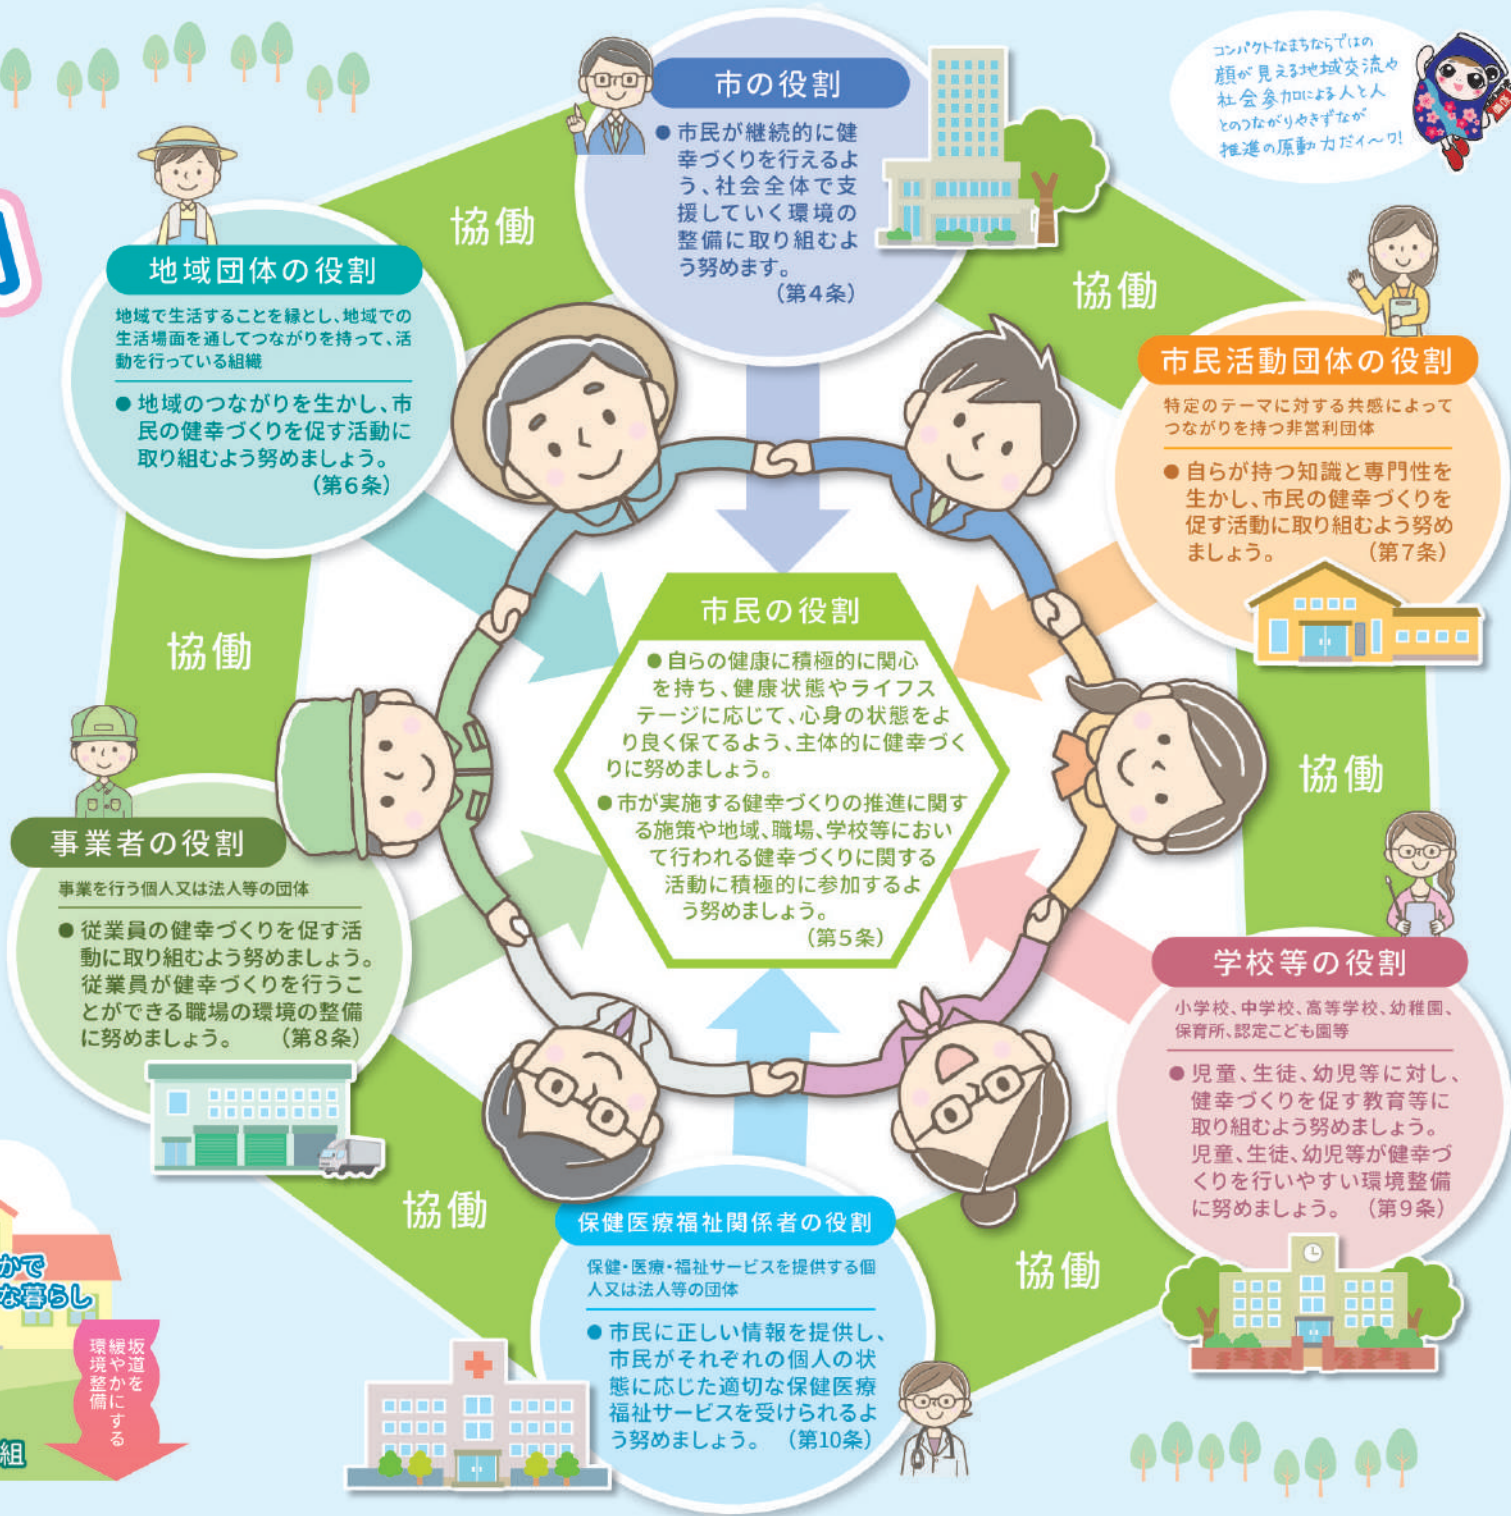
市の役割

● 市民が継続的に健幸づくりを行えるよう、社会全体で支援していく環境の整備に取り組むよう努めます。 （第4条）

コンパクトなまちならではの顔が見える地域交流や社会参加による人と人とのつながりやきずなが推進の原動力だにゃ〜り!

協働

地域団体の役割

地域で生活することを縁とし、地域での生活場面を通してつながりを持って、活動を行っている組織

● 地域のつながりを生かし、市民の健幸づくりを促す活動に取り組むよう努めましょう。 （第6条）

協働

市民活動団体の役割

特定のテーマに対する共感によってつながりを持つ非営利団体

● 自らが持つ知識と専門性を生かし、市民の健幸づくりを促す活動に取り組むよう努めましょう。 （第7条）

市民の役割

● 自らの健康に積極的に関心を持ち、健康状態やライフステージに応じて、心身の状態をより良く保てるよう、主体的に健幸づくりに努めましょう。

● 市が実施する健幸づくりの推進に関する施策や地域、職場、学校等において行われる健幸づくりに関する活動に積極的に参加するよう努めましょう。 （第5条）

協働

協働

事業者の役割

事業を行う個人又は法人等の団体

● 従業員の健幸づくりを促す活動に取り組むよう努めましょう。従業員が健幸づくりを行うことができる職場の環境の整備に努めましょう。 （第8条）

学校等の役割

小学校、中学校、高等学校、幼稚園、保育所、認定こども園等

● 児童、生徒、幼児等に対し、健幸づくりを促す教育等に取り組むよう努めましょう。児童、生徒、幼児等が健幸づくりを行いやすい環境整備に努めましょう。 （第9条）

協働

協働

保健医療福祉関係者の役割

保健・医療・福祉サービスを提供する個人又は法人等の団体

● 市民に正しい情報を提供し、市民がそれぞれの個人の状態に応じた適切な保健医療福祉サービスを受けられるよう努めましょう。 （第10条）

かで
な暮らし

坂道を緩やかにする環境整備

組